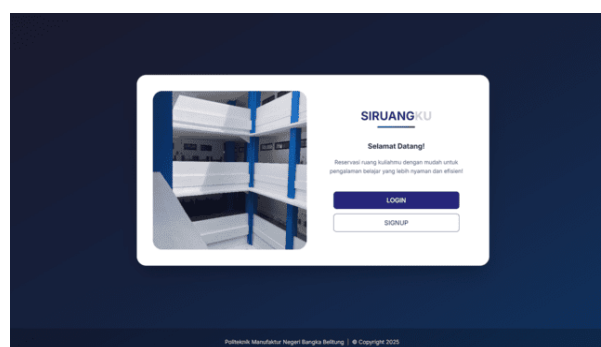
SIRUANGKU

Selamat Datang!

Reservasi ruang kuliahmu dengan mudah untuk pengalaman belajar yang lebih nyaman dan efisien!

LOGIN

SIGNUP

Politeknik Manufaktur Negeri Bangka Belitung | © Copyright 2025